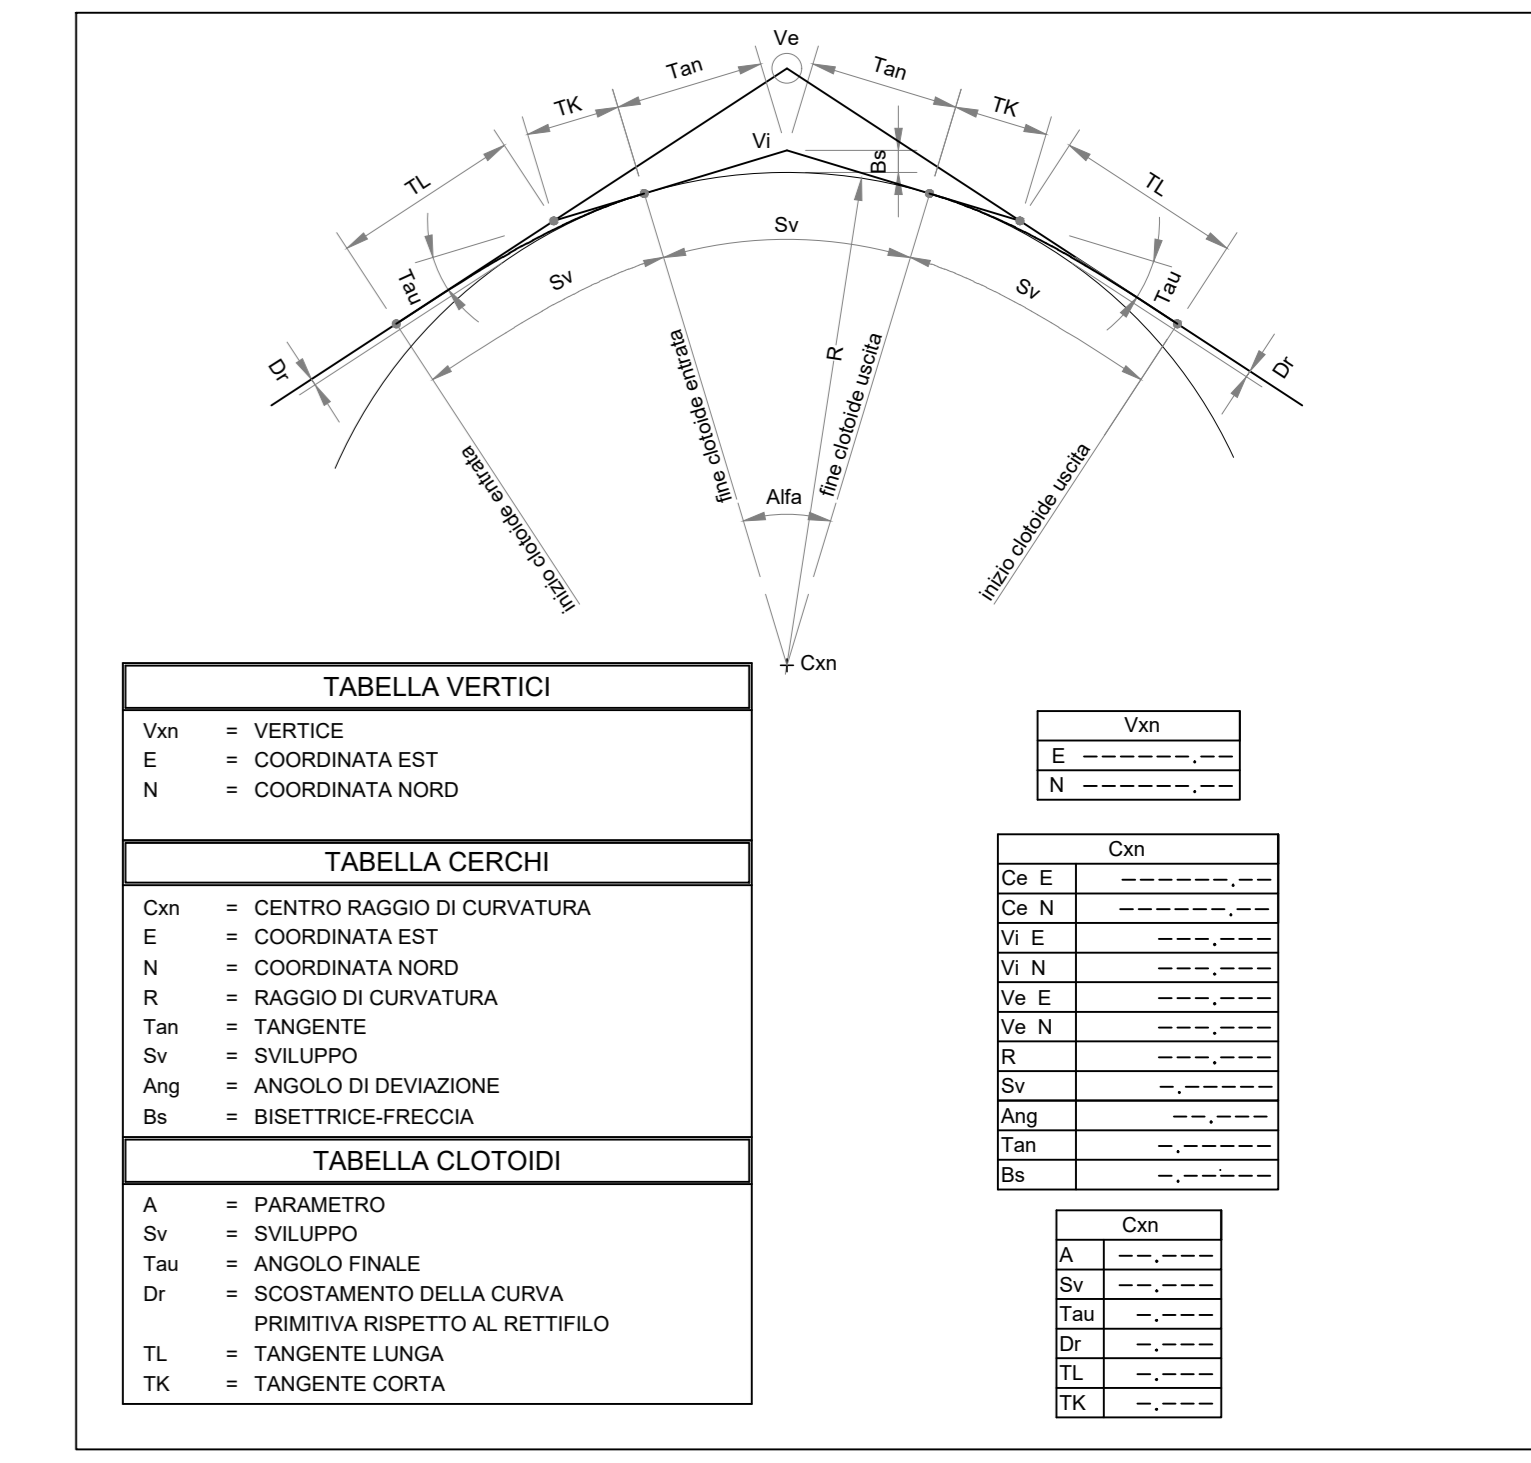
Ve

Tan

Tan

TK

TK

Vi

Bs

TL

TL

Sv

Sv

Sv

Tau

Tau

Dr

Dr

fine clotoide entrata

R

fine clotoide uscita

inizio clotoide entrata

inizio clotoide uscita

Alfa

Cxn

TABELLA VERTICI

Vxn = VERTICE
E = COORDINATA EST
N = COORDINATA NORD

TABELLA CERCHI

Cxn = CENTRO RAGGIO DI CURVATURA
E = COORDINATA EST
N = COORDINATA NORD
R = RAGGIO DI CURVATURA
Tan = TANGENTE
Sv = SVILUPPO
Ang = ANGOLO DI DEVIAZIONE
Bs = BISETTRICE-FRECCIA

TABELLA CLOTOIDI

A = PARAMETRO
Sv = SVILUPPO
Tau = ANGOLO FINALE
Dr = SCOSTAMENTO DELLA CURVA PRIMITIVA RISPETTO AL RETTIFILO
TL = TANGENTE LUNGA
TK = TANGENTE CORTA

| Vxn | |
|---|---|
| E | ------.-- |
| N | ------.-- |

| Cxn | |
|---|---|
| Ce E | ------.-- |
| Ce N | ------.-- |
| Vi E | ---.--- |
| Vi N | ---.--- |
| Ve E | ---.--- |
| Ve N | ---.--- |
| R | ---.--- |
| Sv | -.----- |
| Ang | --.--- |
| Tan | -.----- |
| Bs | -.----- |

| Cxn | |
|---|---|
| A | --.--- |
| Sv | --.--- |
| Tau | -.--- |
| Dr | -.--- |
| TL | -.--- |
| TK | -.--- |